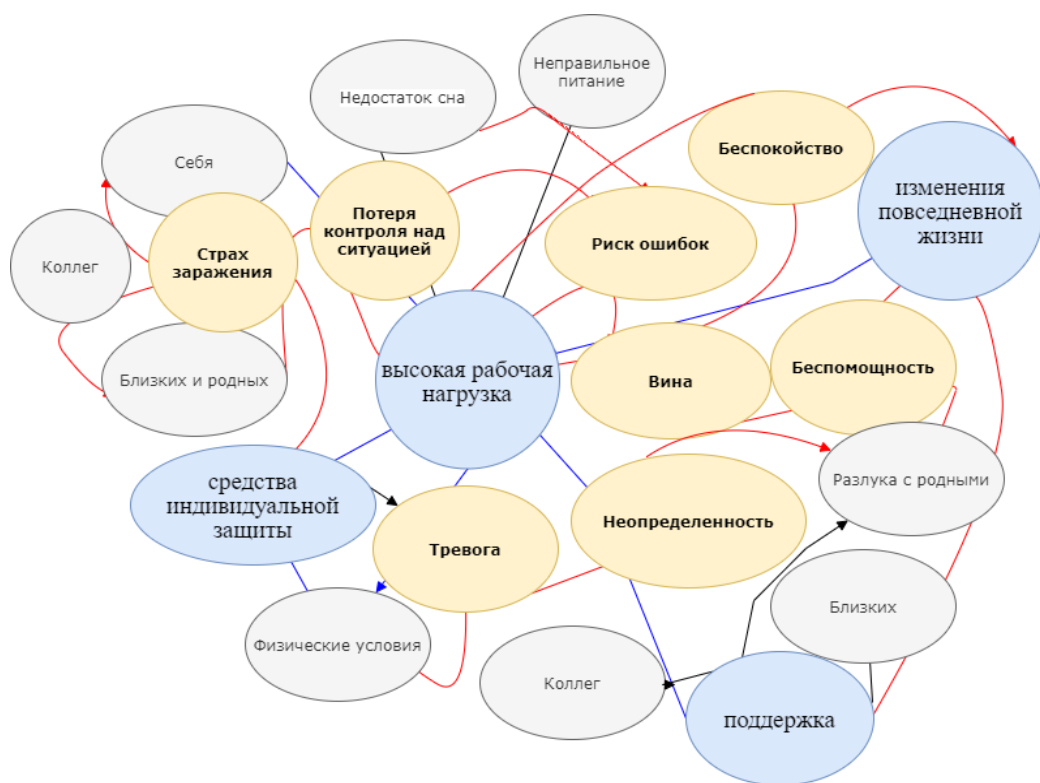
Неправильное питание

Недостаток сна

Себя

Беспокойство

изменения повседневной жизни

Потеря контроля над ситуацией

Страх заражения

Коллег

Риск ошибок

высокая рабочая нагрузка

Близких и родных

Вина

Беспомощность

средства индивидуальной защиты

Разлука с родными

Тревога

Неопределенность

Близких

Физические условия

Коллег

поддержка